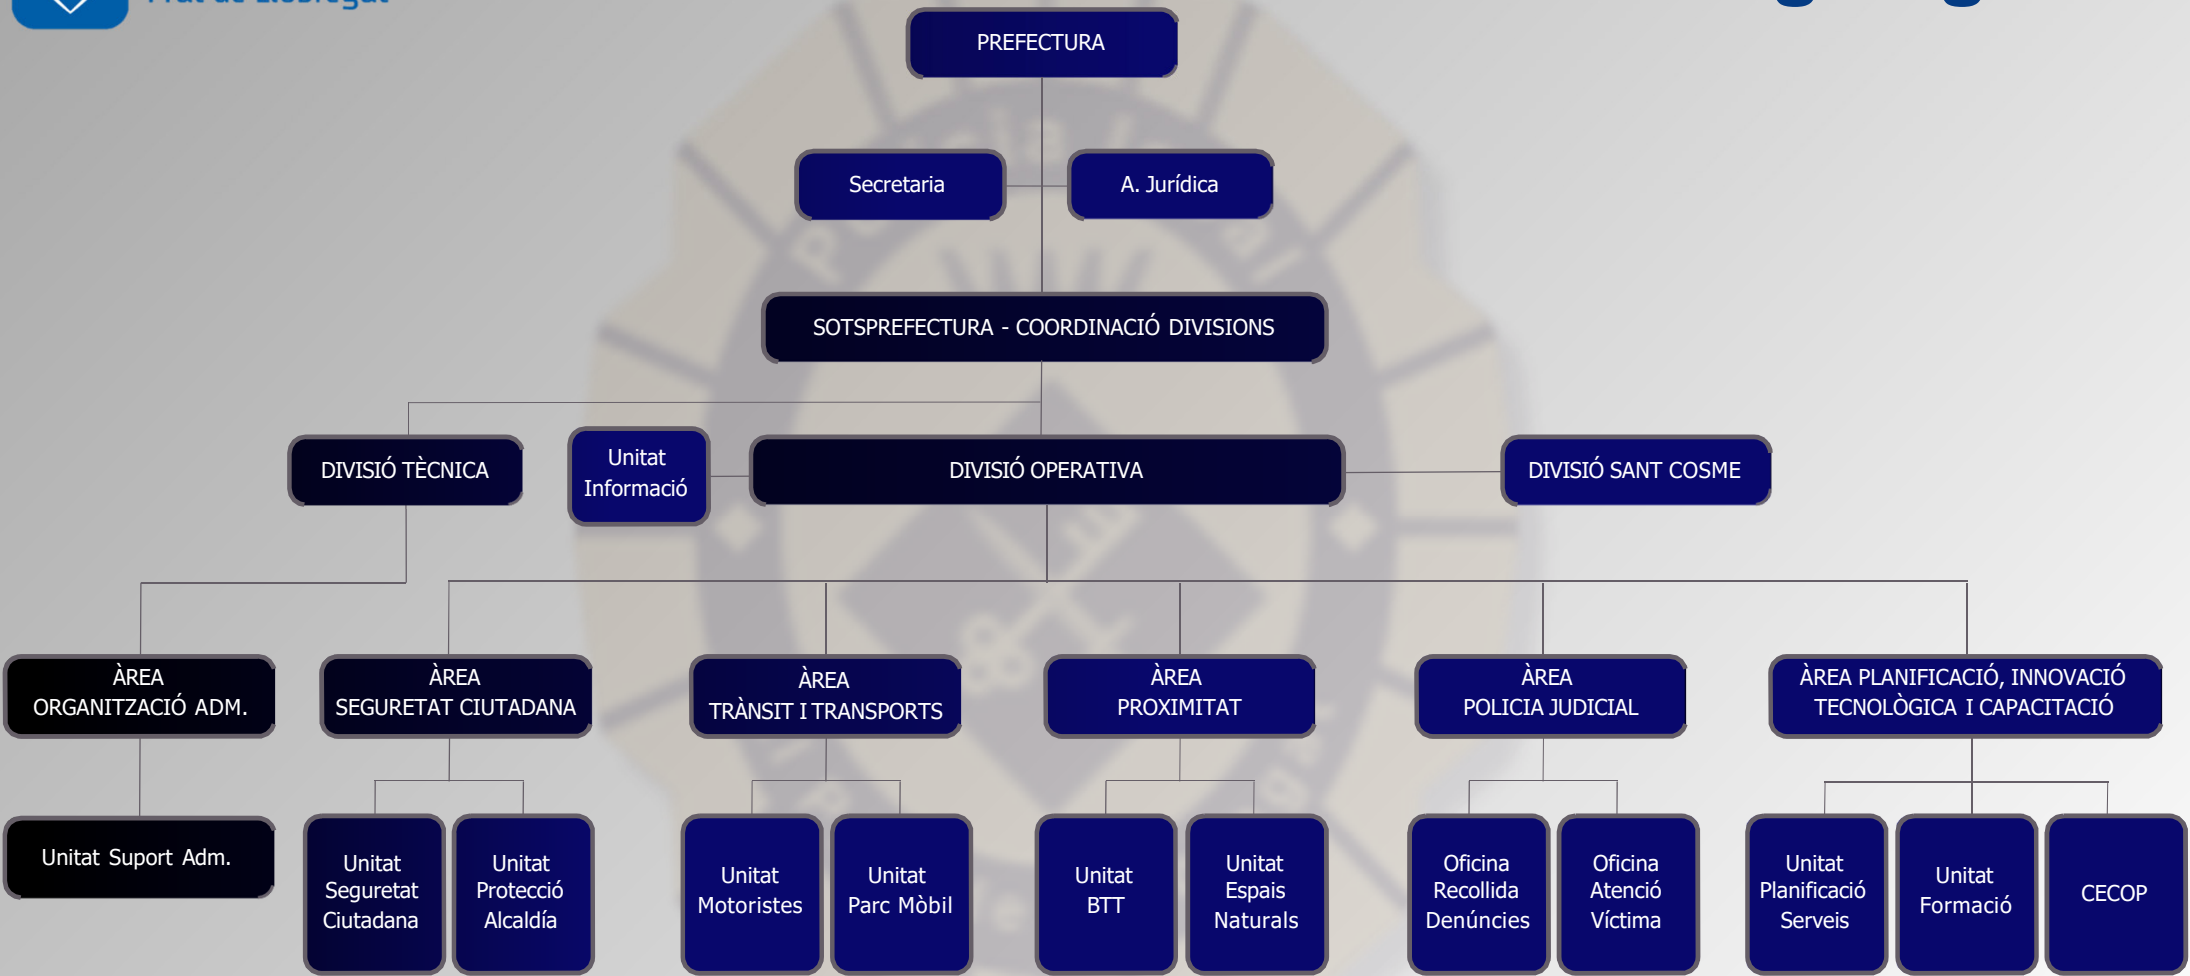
PREFECTURA

Secretaria

A. Jurídica

SOTSPREFECTURA - COORDINACIÓ DIVISIONS

DIVISIÓ TÈCNICA

Unitat Informació

DIVISIÓ OPERATIVA

DIVISIÓ SANT COSME

ÀREA ORGANITZACIÓ ADM.

ÀREA SEGURETAT CIUTADANA

ÀREA TRÀNSIT I TRANSPORTS

ÀREA PROXIMITAT

ÀREA POLICIA JUDICIAL

ÀREA PLANIFICACIÓ, INNOVACIÓ TECNOLÒGICA I CAPACITACIÓ

Unitat Suport Adm.

Unitat Seguretat Ciutadana

Unitat Protecció Alcaldía

Unitat Motoristes

Unitat Parc Mòbil

Unitat BTT

Unitat Espais Naturals

Oficina Recollida Denúncies

Oficina Atenció Víctima

Unitat Planificació Serveis

Unitat Formació

CECOP